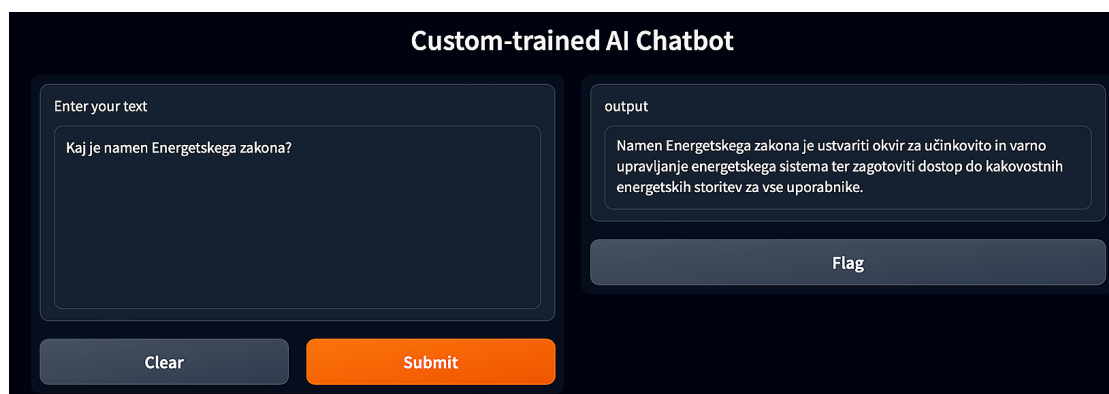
Custom-trained AI Chatbot

Enter your text

Kaj je namen Energetskega zakona?

Clear

Submit

output

Namen Energetskega zakona je ustvariti okvir za učinkovito in varno upravljanje energetskega sistema ter zagotoviti dostop do kakovostnih energetskih storitev za vse uporabnike.

Flag